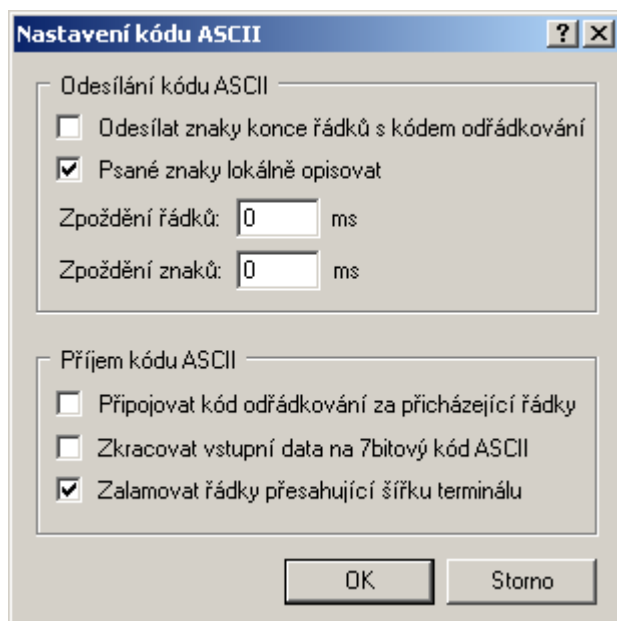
Nastavení kódu ASCII

?

Odesílání kódu ASCII

Odesílat znaky konce řádků s kódem odřádkování

Psané znaky lokálně opisovat

Zpoždění řádků: 0 ms

Zpoždění znaků: 0 ms

Příjem kódu ASCII

Připojovat kód odřádkování za přicházející řádky

Zkracovat vstupní data na 7bitový kód ASCII

Zalamovat řádky přesahující šířku terminálu

OK

Storno